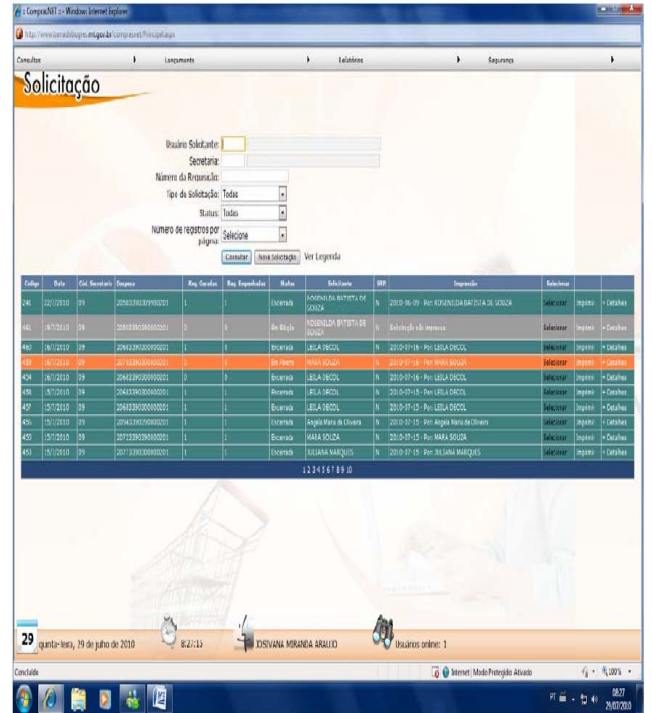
:: CompraNET :: - Windows Internet Explorer

http://www.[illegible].mt.gov.br/compranet/Principal.aspx

Consultas | Lançamento | Relatórios | Segurança

Solicitação

Usuário Solicitante:

Secretaria:

Número da Requisição:

Tipo de Solicitação: Todas

Status: Todas

Número de registros por página: Selecione

Consultar | Nova Solicitação | Ver Legenda

| Código | Data | Cód. Secretaria | Despesa | Req. Geradas | Req. Empenhadas | Status | Solicitante | SRP | Impressão | Selecionar | | |
|---|---|---|---|---|---|---|---|---|---|---|---|---|
| 246 | 22/1/2010 | 09 | 20503390309000201 | 1 | 1 | Encerrada | ROSENILDA BATISTA DE SOUZA | N | 2010-06-09 - Por: ROSENILDA BATISTA DE SOUZA | Selecionar | Imprimir | + Detalhes |
| 461 | 19/7/2010 | 09 | 20503390300000201 | 0 | 0 | Em Edição | ROSENILDA BATISTA DE SOUZA | N | Solicitação não impressa | Selecionar | Imprimir | + Detalhes |
| 460 | 19/7/2010 | 09 | 20483390300000201 | 1 | 0 | Encerrada | LEILA DECOL | N | 2010-07-16 - Por: LEILA DECOL | Selecionar | Imprimir | + Detalhes |
| 459 | 16/7/2010 | 09 | 20733390300000201 | 1 | 0 | Em Aberto | MARA SOUZA | N | 2010-07-16 - Por: MARA SOUZA | Selecionar | Imprimir | + Detalhes |
| 404 | 16/7/2010 | 09 | 20483390300000201 | 0 | 0 | Encerrada | LEILA DECOL | N | 2010-07-16 - Por: LEILA DECOL | Selecionar | Imprimir | + Detalhes |
| 458 | 15/7/2010 | 09 | 20483390300000201 | 1 | 1 | Encerrada | LEILA DECOL | N | 2010-07-15 - Por: LEILA DECOL | Selecionar | Imprimir | + Detalhes |
| 457 | 15/7/2010 | 09 | 20483390300000201 | 1 | 1 | Encerrada | LEILA DECOL | N | 2010-07-15 - Por: LEILA DECOL | Selecionar | Imprimir | + Detalhes |
| 456 | 15/7/2010 | 09 | 20943390300000201 | 1 | 1 | Encerrada | Angela Maria de Oliveira | N | 2010-07-15 - Por: Angela Maria de Oliveira | Selecionar | Imprimir | + Detalhes |
| 455 | 15/7/2010 | 09 | 20733390300000201 | 1 | 1 | Encerrada | MARA SOUZA | N | 2010-07-15 - Por: MARA SOUZA | Selecionar | Imprimir | + Detalhes |
| 453 | 15/7/2010 | 09 | 20733390300000201 | 1 | 1 | Encerrada | JULIANA MARQUES | N | 2010-07-15 - Por: JULIANA MARQUES | Selecionar | Imprimir | + Detalhes |

1 2 3 4 5 6 7 8 9 10

29 quinta-feira, 29 de julho de 2010 | 8:27:15 | JOSIVANA MIRANDA ARAUJO | Usuários online: 1

Concluído | Internet | Modo Protegido: Ativado | 100%

PT 08:27 29/07/2010